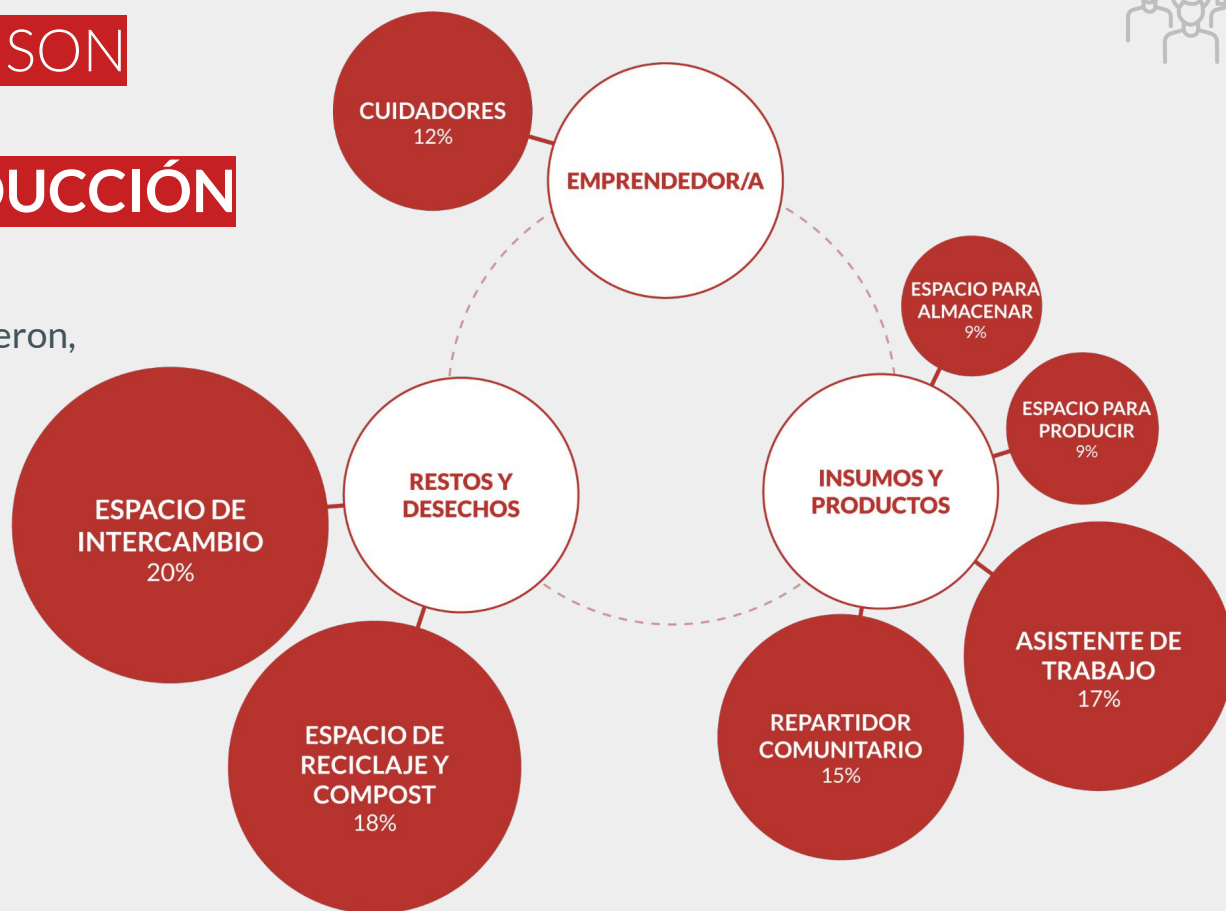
SON

UCCIÓN

eron,

CUIDADORES
12%

EMPRENDEDOR/A

ESPACIO PARA ALMACENAR
9%

ESPACIO PARA PRODUCIR
9%

RESTOS Y DESECHOS

INSUMOS Y PRODUCTOS

ESPACIO DE INTERCAMBIO
20%

ASISTENTE DE TRABAJO
17%

REPARTIDOR COMUNITARIO
15%

ESPACIO DE RECICLAJE Y COMPOST
18%